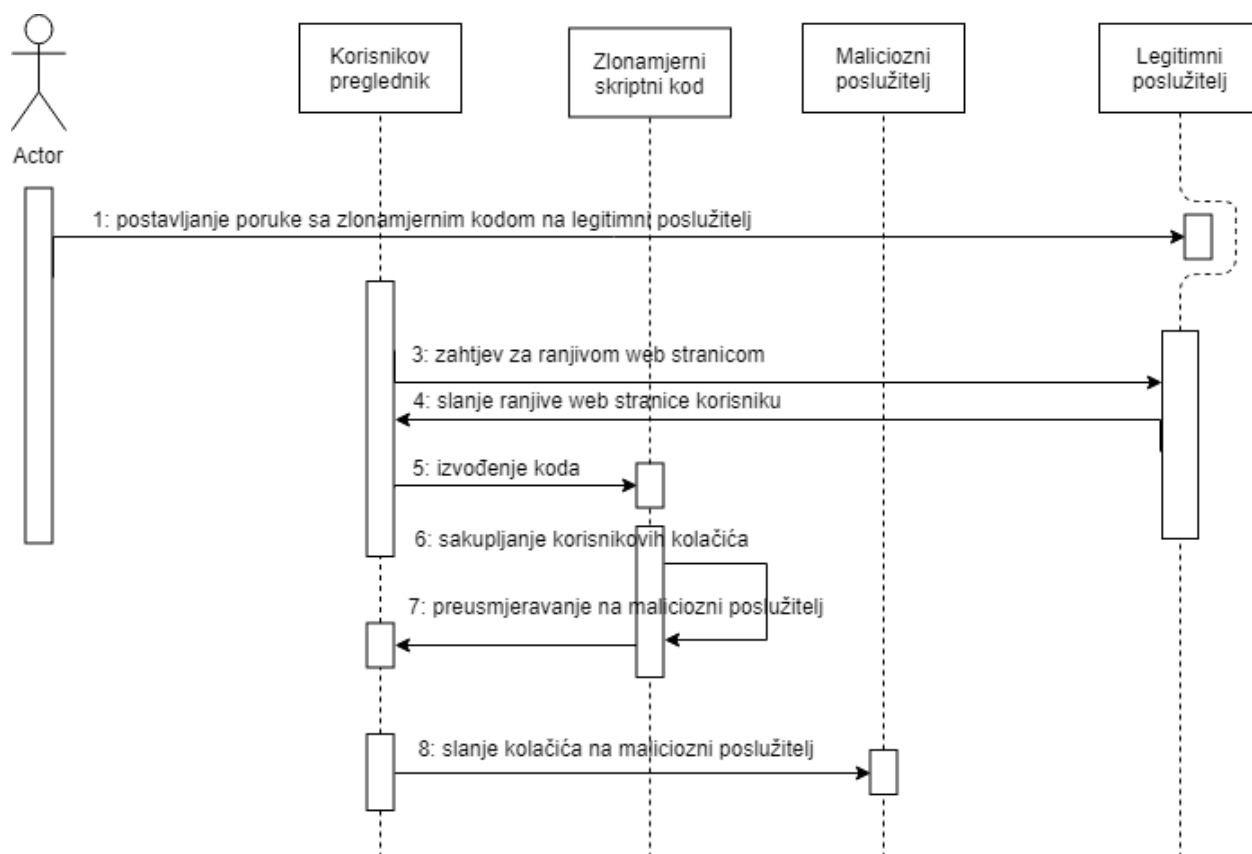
Actor

Korisnikov preglednik

Zlonamjerni skriptni kod

Maliciozni poslužitelj

Legitimni poslužitelj

1: postavljanje poruke sa zlonamjernim kodom na legitimni poslužitelj

3: zahtjev za ranjivom web stranicom

4: slanje ranjive web stranice korisniku

5: izvođenje koda

6: sakupljanje korisnikovih kolačića

7: preusmjeravanje na maliciozni poslužitelj

8: slanje kolačića na maliciozni poslužitelj